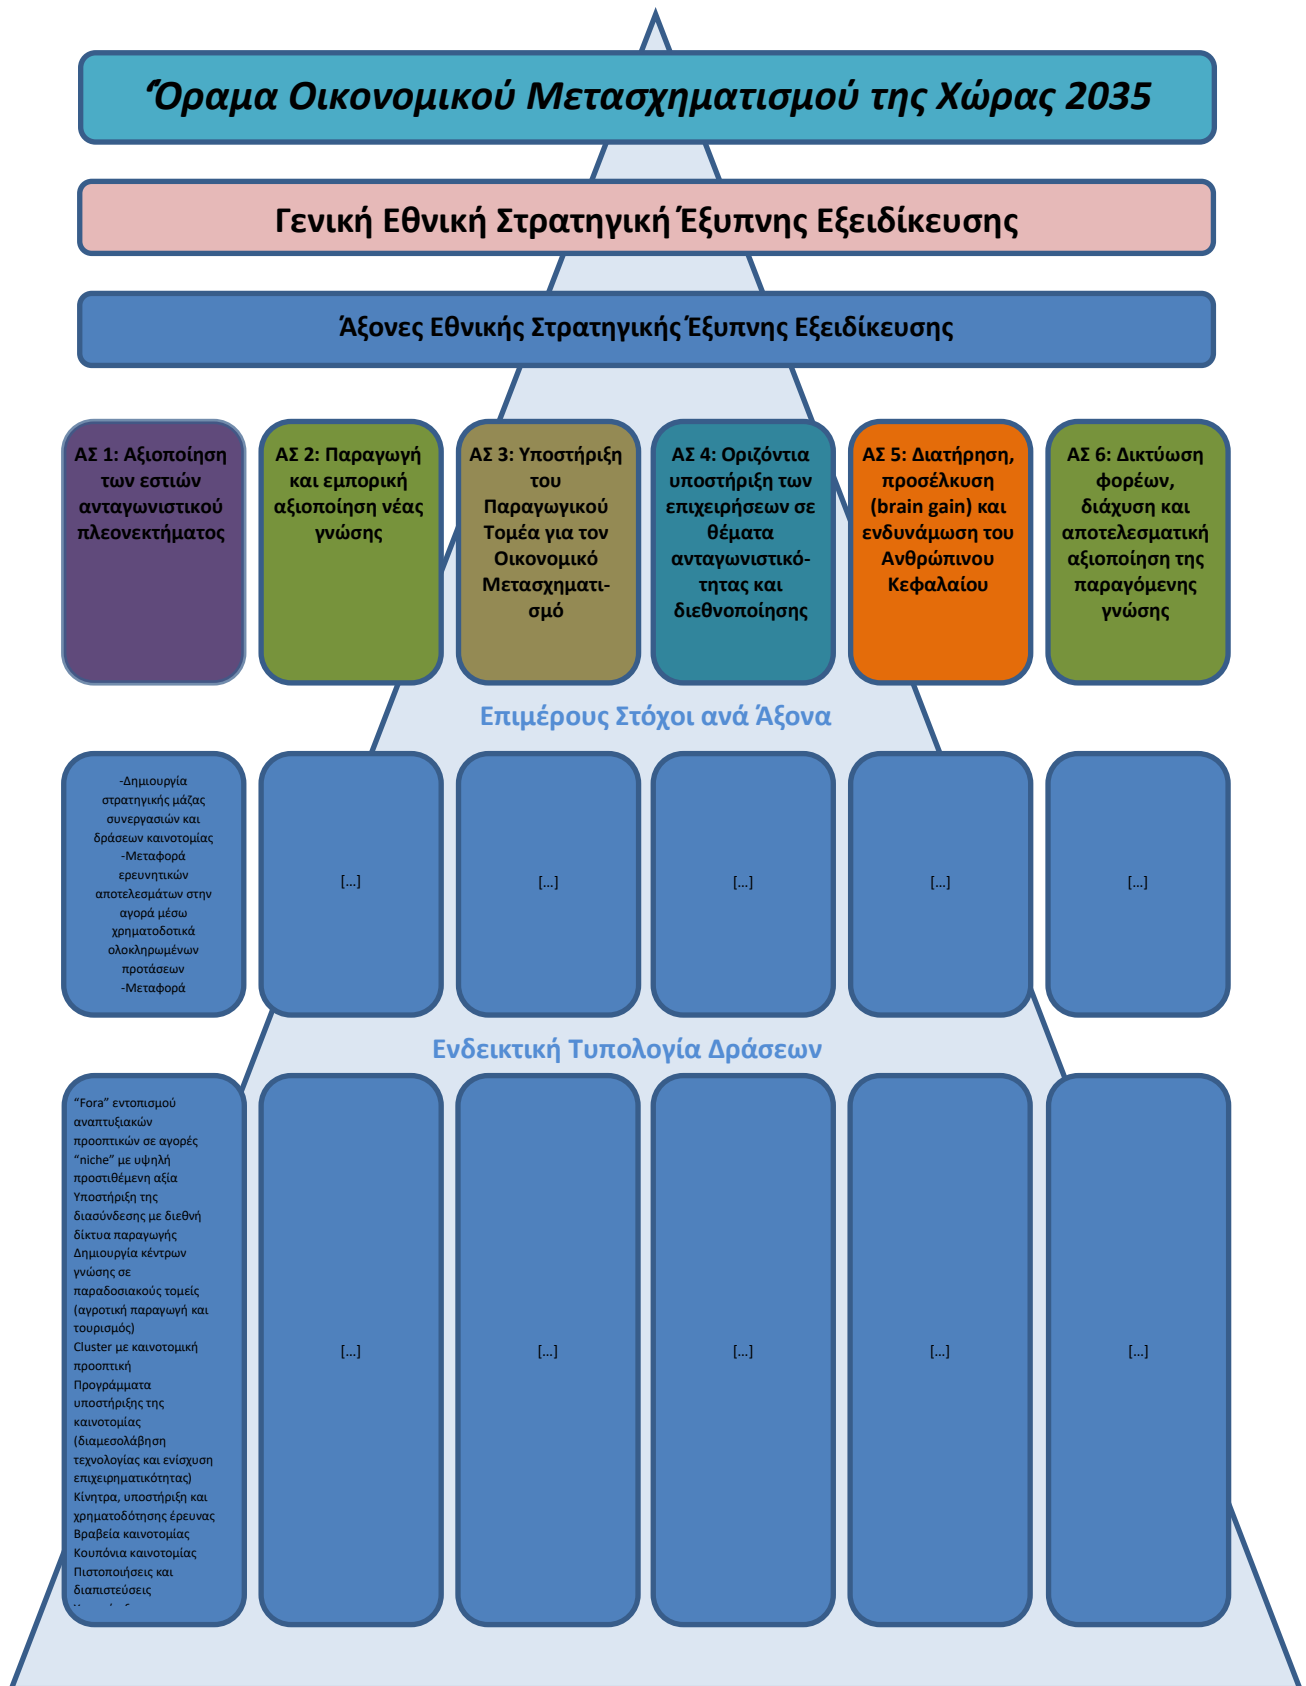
Όραμα Οικονομικού Μετασχηματισμού της Χώρας 2035

Γενική Εθνική Στρατηγική Έξυπνης Εξειδίκευσης

Άξονες Εθνικής Στρατηγικής Έξυπνης Εξειδίκευσης

ΑΣ 1: Αξιοποίηση των εστιών ανταγωνιστικού πλεονεκτήματος

ΑΣ 2: Παραγωγή και εμπορική αξιοποίηση νέας γνώσης

ΑΣ 3: Υποστήριξη του Παραγωγικού Τομέα για τον Οικονομικό Μετασχηματισμό

ΑΣ 4: Οριζόντια υποστήριξη των επιχειρήσεων σε θέματα ανταγωνιστικότητας και διεθνοποίησης

ΑΣ 5: Διατήρηση, προσέλκυση (brain gain) και ενδυνάμωση του Ανθρώπινου Κεφαλαίου

ΑΣ 6: Δικτύωση φορέων, διάχυση και αποτελεσματική αξιοποίηση της παραγόμενης γνώσης

Επιμέρους Στόχοι ανά Άξονα

-Δημιουργία στρατηγικής μάζας συνεργασιών και δράσεων καινοτομίας
-Μεταφορά ερευνητικών αποτελεσμάτων στην αγορά μέσω χρηματοδοτικά ολοκληρωμένων προτάσεων
-Μεταφορά

[...]

[...]

[...]

[...]

[...]

Ενδεικτική Τυπολογία Δράσεων

“Fora” εντοπισμού αναπτυξιακών προοπτικών σε αγορές “niche” με υψηλή προστιθέμενη αξία
Υποστήριξη της διασύνδεσης με διεθνή δίκτυα παραγωγής
Δημιουργία κέντρων γνώσης σε παραδοσιακούς τομείς (αγροτική παραγωγή και τουρισμός)
Cluster με καινοτομική προοπτική
Προγράμματα υποστήριξης της καινοτομίας (διαμεσολάβηση τεχνολογίας και ενίσχυση επιχειρηματικότητας)
Κίνητρα, υποστήριξη και χρηματοδότησης έρευνας
Βραβεία καινοτομίας
Κουπόνια καινοτομίας
Πιστοποιήσεις και διαπιστεύσεις
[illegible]

[...]

[...]

[...]

[...]

[...]